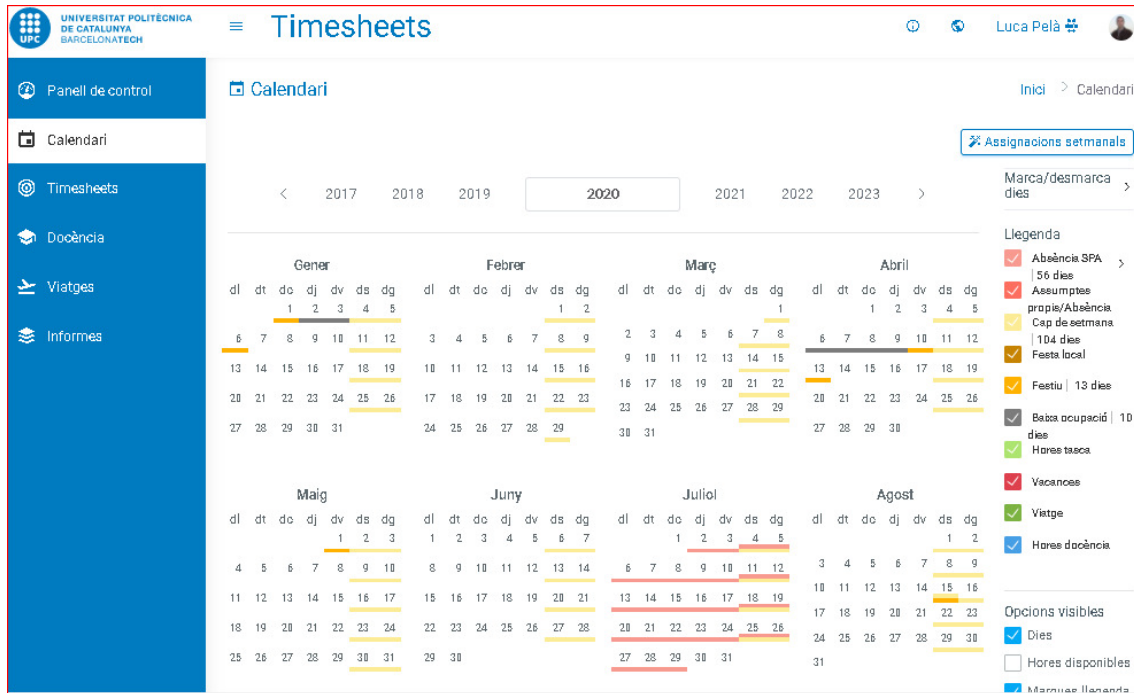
UPC UNIVERSITAT POLITÈCNICA DE CATALUNYA BARCELONATECH

Timesheets

Luca Pelà

Panell de control
Calendari
Timesheets
Docència
Viatges
Informes

Calendari

Inici > Calendari

Assignacions setmanals

< 2017 2018 2019 2020 2021 2022 2023 >

Marca/desmarca dies >

Gener
dl dt dc dj dv ds dg
1 2 3 4 5
6 7 8 9 10 11 12
13 14 15 16 17 18 19
20 21 22 23 24 25 26
27 28 29 30 31

Febrer
dl dt dc dj dv ds dg
1 2
3 4 5 6 7 8 9
10 11 12 13 14 15 16
17 18 19 20 21 22 23
24 25 26 27 28 29

Març
dl dt dc dj dv ds dg
1
2 3 4 5 6 7 8
9 10 11 12 13 14 15
16 17 18 19 20 21 22
23 24 25 26 27 28 29
30 31

Abril
dl dt dc dj dv ds dg
1 2 3 4 5
6 7 8 9 10 11 12
13 14 15 16 17 18 19
20 21 22 23 24 25 26
27 28 29 30

Maig
dl dt dc dj dv ds dg
1 2 3
4 5 6 7 8 9 10
11 12 13 14 15 16 17
18 19 20 21 22 23 24
25 26 27 28 29 30 31

Juny
dl dt dc dj dv ds dg
1 2 3 4 5 6 7
8 9 10 11 12 13 14
15 16 17 18 19 20 21
22 23 24 25 26 27 28
29 30

Juliol
dl dt dc dj dv ds dg
1 2 3 4 5
6 7 8 9 10 11 12
13 14 15 16 17 18 19
20 21 22 23 24 25 26
27 28 29 30 31

Agost
dl dt dc dj dv ds dg
1 2
3 4 5 6 7 8 9
10 11 12 13 14 15 16
17 18 19 20 21 22 23
24 25 26 27 28 29 30
31

Llegenda
Absència SPA | 56 dies >
Assumptes propis/Absència
Cap de setmana | 104 dies
Festa local
Festiu | 13 dies
Baixa ocupació | 10 dies
Hores tasca
Vacances
Viatge
Hores docència

Opcions visibles
Dies
Hores disponibles
Marques llegenda